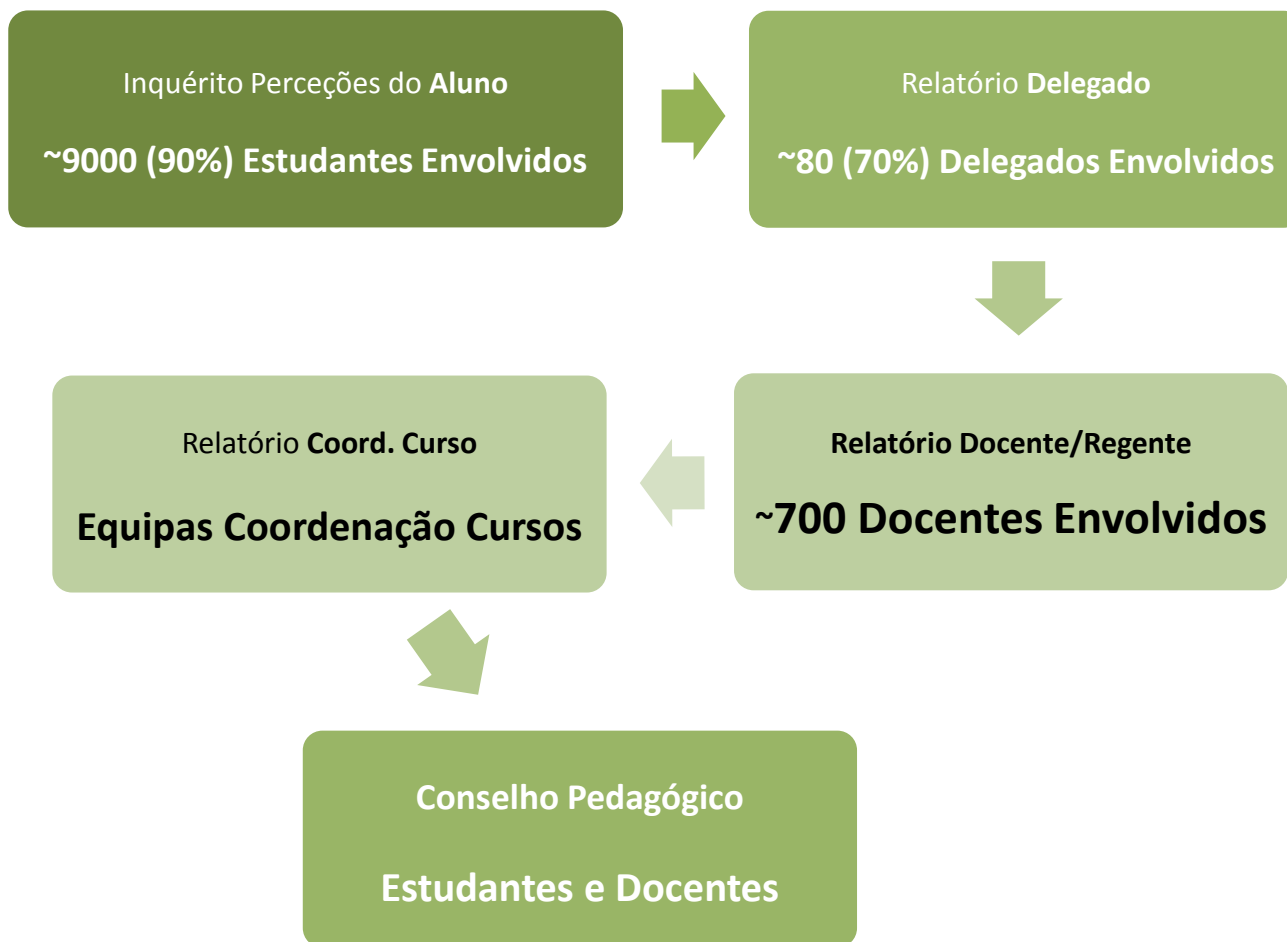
Inquérito Perceções do **Aluno**

**~9000 (90%) Estudantes Envolvidos**

Relatório **Delegado**

**~80 (70%) Delegados Envolvidos**

**Relatório Docente/Regente**

**~700 Docentes Envolvidos**

Relatório **Coord. Curso**

**Equipas Coordenação Cursos**

**Conselho Pedagógico**

**Estudantes e Docentes**